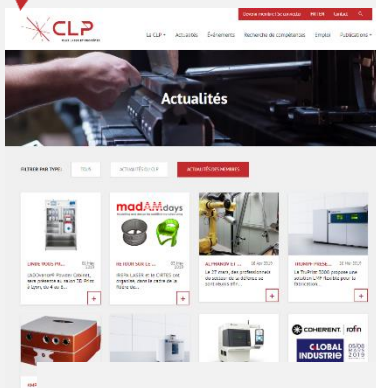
CLP

Devenir membre du réseau | FR / EN | Contact

Le CLP | Actualités | Événements | Recherche de compétences | Emplois | Publications

Actualités

FILTRER PAR TYPE : | TOUS | ACTUALITÉS CLP | ACTUALITÉS DES MEMBRES

LINDE VOUS PR... 02 mai 2019
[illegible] Coherent France sera présente au salon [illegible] d'Après du 4 au 6 ...

madAMdays
RETOUR SUR LE ... 02 mai 2019
Nikla Laser et le CRITT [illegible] organisent dans le cadre de la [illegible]

ALPHANOV ET ... 25 avr 2019
Le 27 mars, des professionnels du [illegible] se sont donnés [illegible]

TRUMPF PRÉSE... 15 avr 2019
La TruPrint 3000 propose une solution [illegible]

COHERENT | rofin
GLOBAL INDUSTRIE